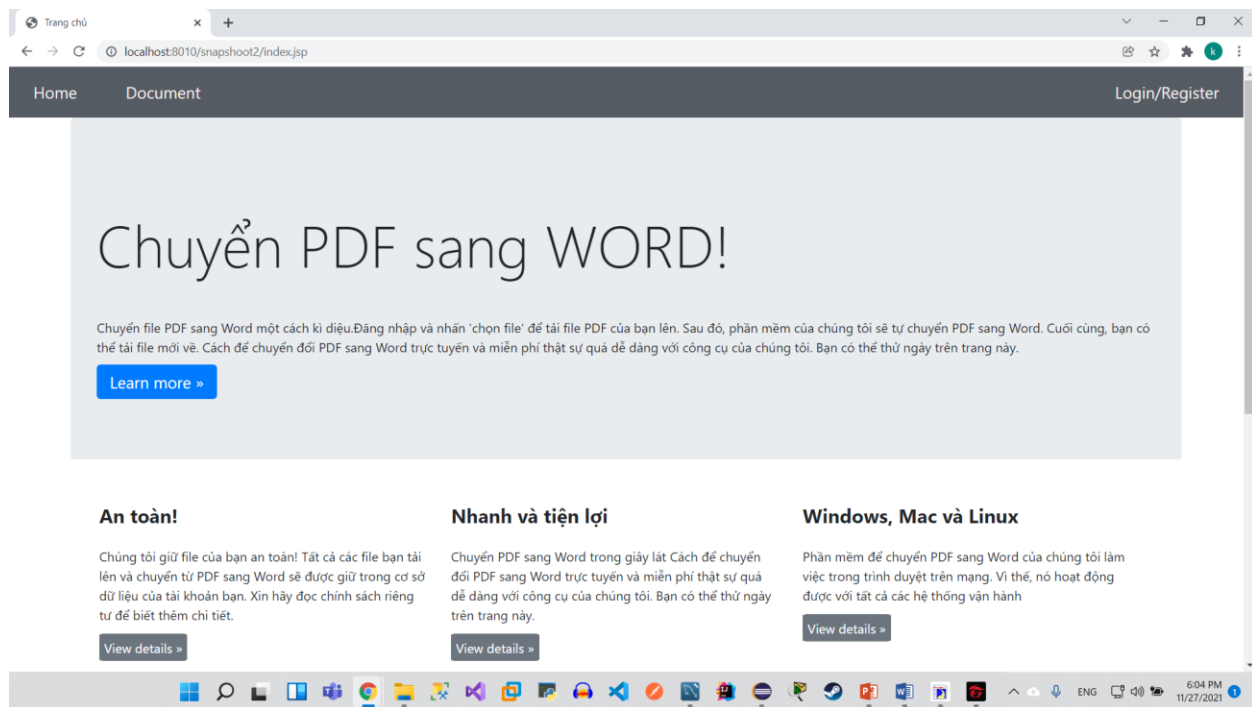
Trang chủ

localhost:8010/snapshoot2/index.jsp

Home Document Login/Register

Chuyển PDF sang WORD!

Chuyển file PDF sang Word một cách kì diệu.Đăng nhập và nhấn 'chọn file' để tải file PDF của bạn lên. Sau đó, phần mềm của chúng tôi sẽ tự chuyển PDF sang Word. Cuối cùng, bạn có thể tải file mới về. Cách để chuyển đổi PDF sang Word trực tuyến và miễn phí thật sự quá dễ dàng với công cụ của chúng tôi. Bạn có thể thử ngày trên trang này.

Learn more »

An toàn!

Chúng tôi giữ file của bạn an toàn! Tất cả các file bạn tải lên và chuyển từ PDF sang Word sẽ được giữ trong cơ sở dữ liệu của tài khoản bạn. Xin hãy đọc chính sách riêng tư để biết thêm chi tiết.

View details »

Nhanh và tiện lợi

Chuyển PDF sang Word trong giây lát Cách để chuyển đổi PDF sang Word trực tuyến và miễn phí thật sự quá dễ dàng với công cụ của chúng tôi. Bạn có thể thử ngày trên trang này.

View details »

Windows, Mac và Linux

Phần mềm để chuyển PDF sang Word của chúng tôi làm việc trong trình duyệt trên mạng. Vì thế, nó hoạt động được với tất cả các hệ thống vận hành

View details »

ENG 6:04 PM 11/27/2021